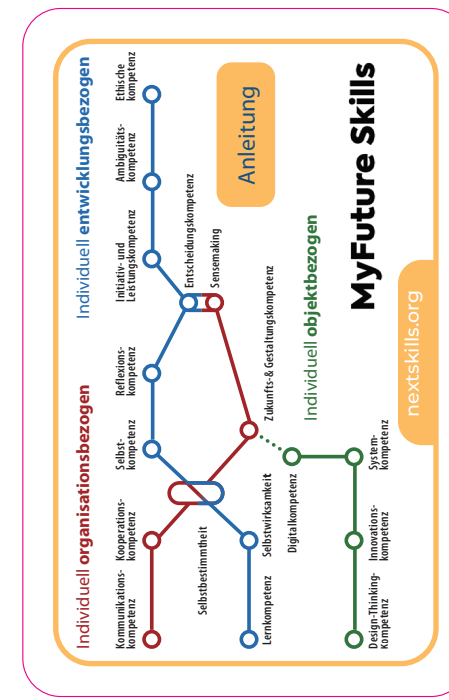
MyFuture Skills

Anleitung

nextskills.org

Individuell entwicklungsbezogen

Individuell organisationsbezogen

Individuell objektbezogen

Kommunikations-kompetenz

Kooperations-kompetenz

Selbstbestimmtheit

Selbst-kompetenz

Reflexions-kompetenz

Initiativ- und Leistungskompetenz

Ambiguitäts-kompetenz

Ethische kompetenz

Entscheidungskompetenz

Sensemaking

Zukunfts- & Gestaltungskompetenz

Lernkompetenz

Selbstwirksamkeit

Digitalkompetenz

Design-Thinking-kompetenz

Innovations-kompetenz

System-kompetenz